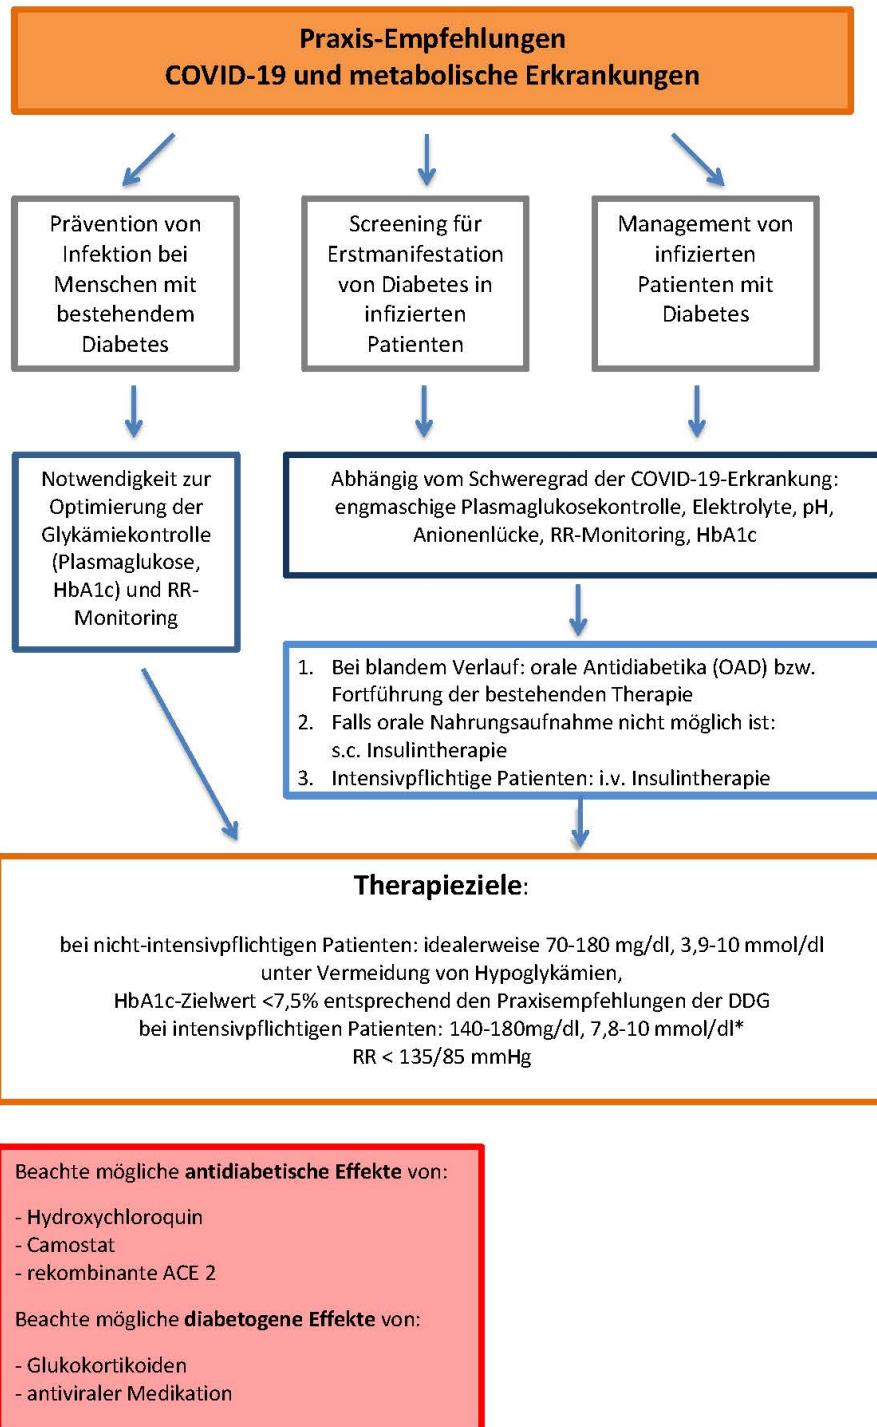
Praxis-Empfehlungen
COVID-19 und metabolische Erkrankungen

Prävention von Infektion bei Menschen mit bestehendem Diabetes

Screening für Erstmanifestation von Diabetes in infizierten Patienten

Management von infizierten Patienten mit Diabetes

Notwendigkeit zur Optimierung der Glykämiekontrolle (Plasmaglukose, HbA1c) und RR-Monitoring

Abhängig vom Schweregrad der COVID-19-Erkrankung: engmaschige Plasmaglukosekontrolle, Elektrolyte, pH, Anionenlücke, RR-Monitoring, HbA1c

1. Bei blandem Verlauf: orale Antidiabetika (OAD) bzw. Fortführung der bestehenden Therapie
2. Falls orale Nahrungsaufnahme nicht möglich ist: s.c. Insulintherapie
3. Intensivpflichtige Patienten: i.v. Insulintherapie

Therapieziele:

bei nicht-intensivpflichtigen Patienten: idealerweise 70-180 mg/dl, 3,9-10 mmol/dl unter Vermeidung von Hypoglykämien,
HbA1c-Zielwert <7,5% entsprechend den Praxisempfehlungen der DDG
bei intensivpflichtigen Patienten: 140-180mg/dl, 7,8-10 mmol/dl*
RR < 135/85 mmHg

Beachte mögliche antidiabetische Effekte von:

- Hydroxychloroquin
- Camostat
- rekombinante ACE 2

Beachte mögliche diabetogene Effekte von:

- Glukokortikoiden
- antiviraler Medikation